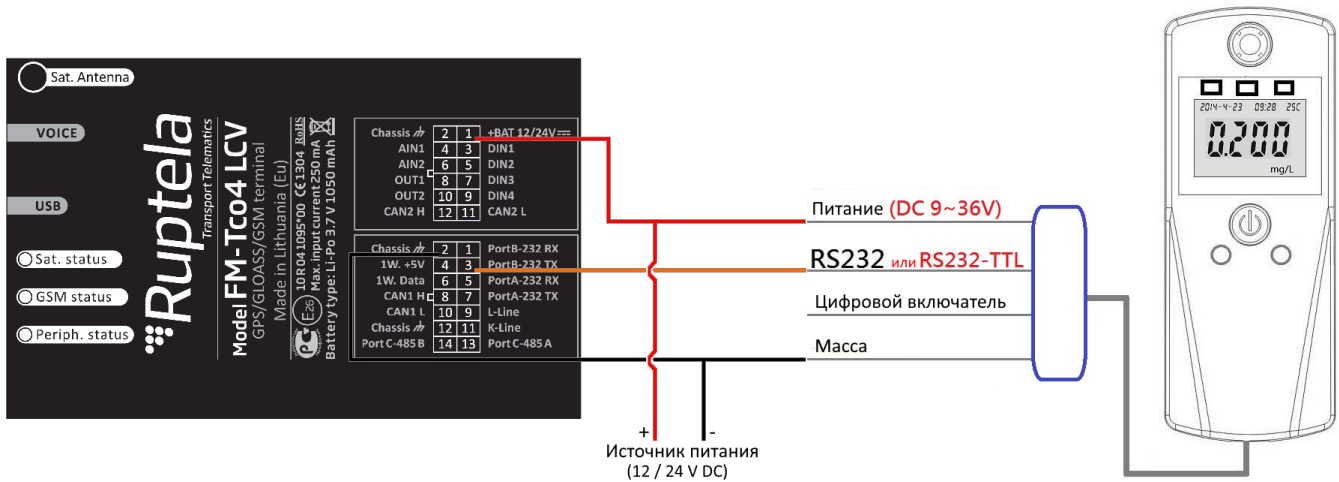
Sat. Antenna
VOICE
USB
Sat. status
GSM status
Periph. status

Ruptela
Transport Telematics
Model FM-Tco4 LCV
GPS/GLONASS/GSM terminal
Made in Lithuania (Eu)
10 R 04 1095*00 CE 1304 RoHS
Max. input current 250 mA
Battery type: Li-Po 3.7 V 1050 mAh
E26

| | | | |
|---|---|---|---|
| Chassis | 2 | 1 | +BAT 12/24V |
| AIN1 | 4 | 3 | DIN1 |
| AIN2 | 6 | 5 | DIN2 |
| OUT1 | 8 | 7 | DIN3 |
| OUT2 | 10 | 9 | DIN4 |
| CAN2 H | 12 | 11 | CAN2 L |

| | | | |
|---|---|---|---|
| Chassis | 2 | 1 | PortB-232 RX |
| 1W. +5V | 4 | 3 | PortB-232 TX |
| 1W. Data | 6 | 5 | PortA-232 RX |
| CAN1 H | 8 | 7 | PortA-232 TX |
| CAN1 L | 10 | 9 | L-Line |
| Chassis | 12 | 11 | K-Line |
| Port C-485 B | 14 | 13 | Port C-485 A |

Питание (DC 9~36V)
RS232 или RS232-TTL
Цифровой включатель
Масса

+ -
Источник питания
(12 / 24 V DC)

2014-4-23 09:28 25C
0.200
mg/L